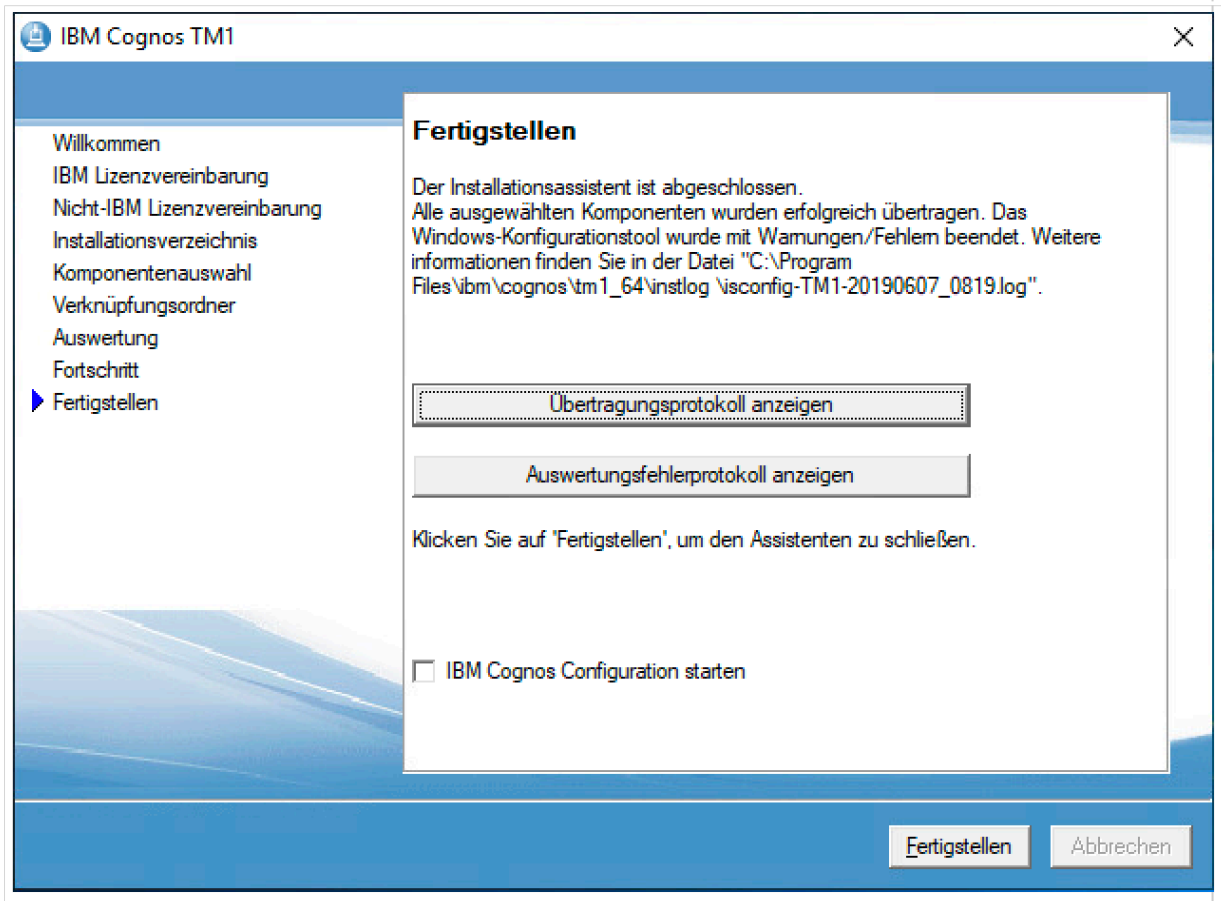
IBM Cognos TM1

Willkommen
IBM Lizenzvereinbarung
Nicht-IBM Lizenzvereinbarung
Installationsverzeichnis
Komponentenauswahl
Verknüpfungsordner
Auswertung
Fortschritt
Fertigstellen

Fertigstellen

Der Installationsassistent ist abgeschlossen.
Alle ausgewählten Komponenten wurden erfolgreich übertragen. Das Windows-Konfigurationstool wurde mit Warnungen/Fehlern beendet. Weitere informationen finden Sie in der Datei "C:\Program Files\ibm\cognos\tm1_64\instlog \isconfig-TM1-20190607_0819.log".

Übertragungsprotokoll anzeigen

Auswertungsfehlerprotokoll anzeigen

Klicken Sie auf "Fertigstellen", um den Assistenten zu schließen.

IBM Cognos Configuration starten

Fertigstellen
Abbrechen